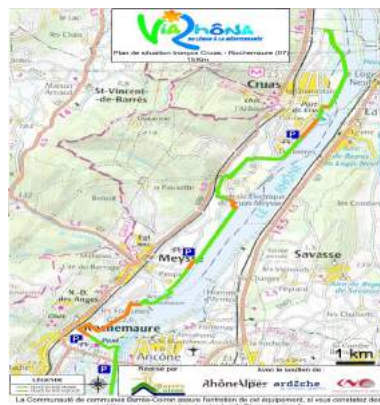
ViaRhôna
du Léman à la Méditerranée

Plan de situation tronçon Cruas - Rochemaure (07)
15Km

St-Vincent-de-Barrès

Cruas

Meysse

Savasse

Rochemaure

Ancône

P

P

P

P

1 km

LEGENDE

Réalisé par

Avec le soutien de

RhôneAlpes

ardèche

La Communauté de communes Barrès-Coiron assure l'entretien de cet équipement, si vous constatez des